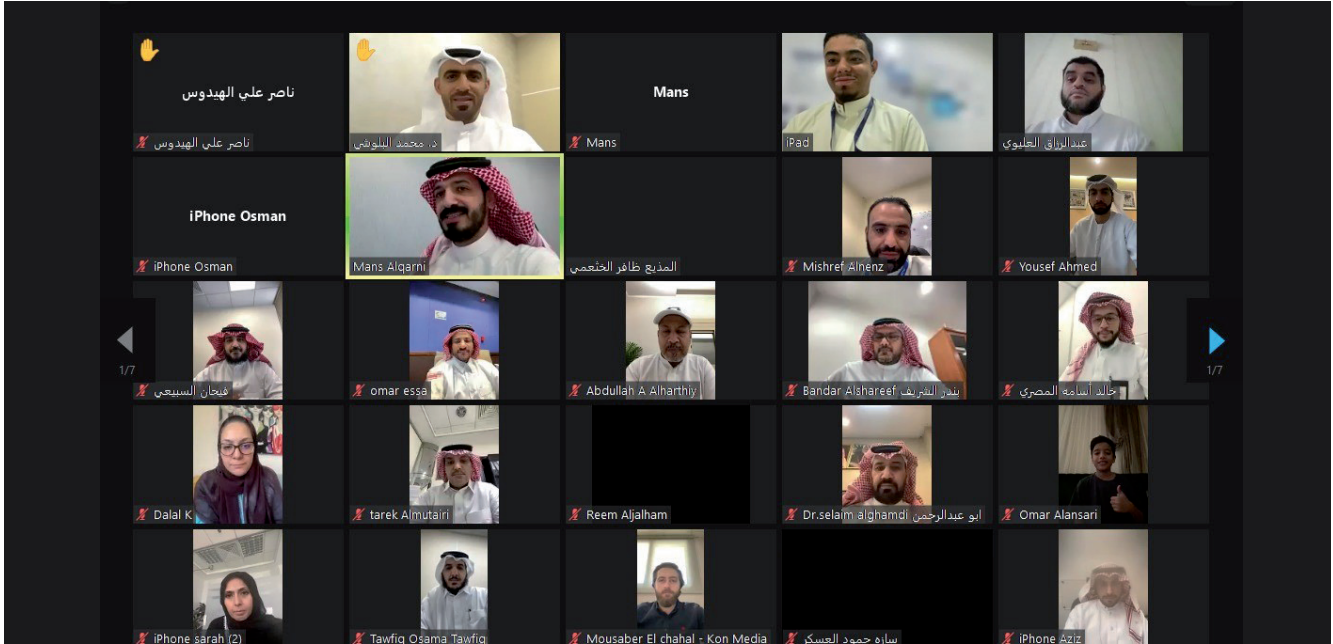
ناصر علي الهيدوس

Mans

ناصر علي الهيدوس

د. محمد البلوشي

Mans

iPad

عبدالرزاق العليوي

iPhone Osman

iPhone Osman

Mans Alqarni

المذيع ظافر الخثعمي

Mishref Alnenz

Yousef Ahmed

1/7

1/7

فيحان السبيعي

omar essa

Abdullah A Alharthiy

Bandar Alshareef بندر الشريف

خالد أسامة المصري

Dalal K

tarek Almutairi

Reem Aljalham

Dr.selaim alghamdi ابو عبدالرحمن

Omar Alansari

iPhone sarah (2)

Tawfiq Osama Tawfiq

Mousaber El chahal - Kon Media

ساره حمود العسكر

iPhone Aziz